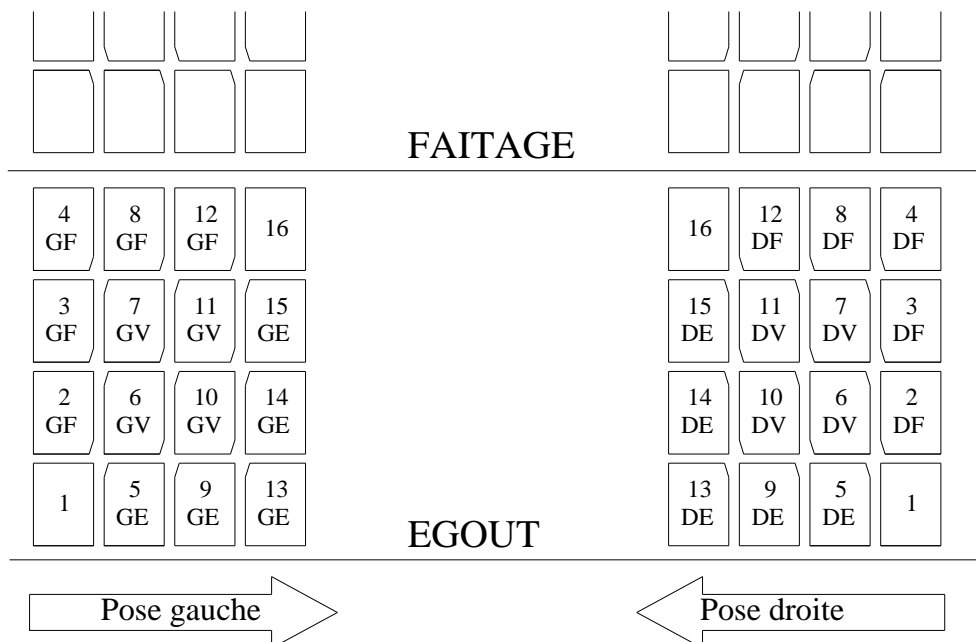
FAITAGE

| 4 GF | 8 GF | 12 GF | 16 |
|---|---|---|---|
| 3 GF | 7 GV | 11 GV | 15 GE |
| 2 GF | 6 GV | 10 GV | 14 GE |
| 1 | 5 GE | 9 GE | 13 GE |

| 16 | 12 DF | 8 DF | 4 DF |
|---|---|---|---|
| 15 DE | 11 DV | 7 DV | 3 DF |
| 14 DE | 10 DV | 6 DV | 2 DF |
| 13 DE | 9 DE | 5 DE | 1 |

EGOUT

Pose gauche

Pose droite